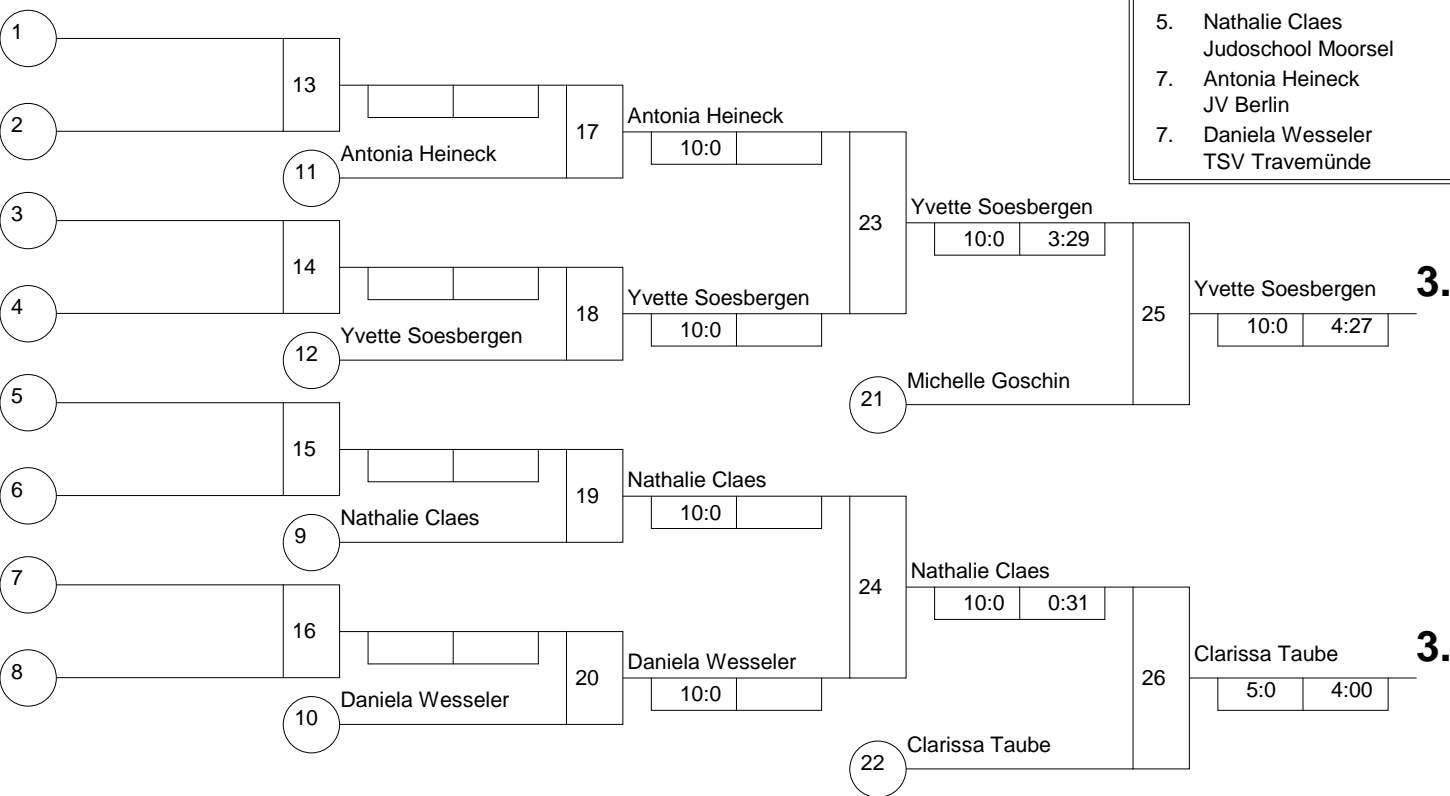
5. Nathalie Claes
Judoschool Moorsel

7. Antonia Heineck
JV Berlin

7. Daniela Wesseler
TSV Travemünde

1
2
13
11 Antonia Heineck
17
Antonia Heineck
10:0

3
4
14
12 Yvette Soesbergen
18
Yvette Soesbergen
10:0

23
Yvette Soesbergen
10:0 | 3:29

21 Michelle Goschin

25
Yvette Soesbergen
10:0 | 4:27
3.

5
6
15
9 Nathalie Claes
19
Nathalie Claes
10:0

7
8
16
10 Daniela Wesseler
20
Daniela Wesseler
10:0

24
Nathalie Claes
10:0 | 0:31

22 Clarissa Taube

26
Clarissa Taube
5:0 | 4:00
3.